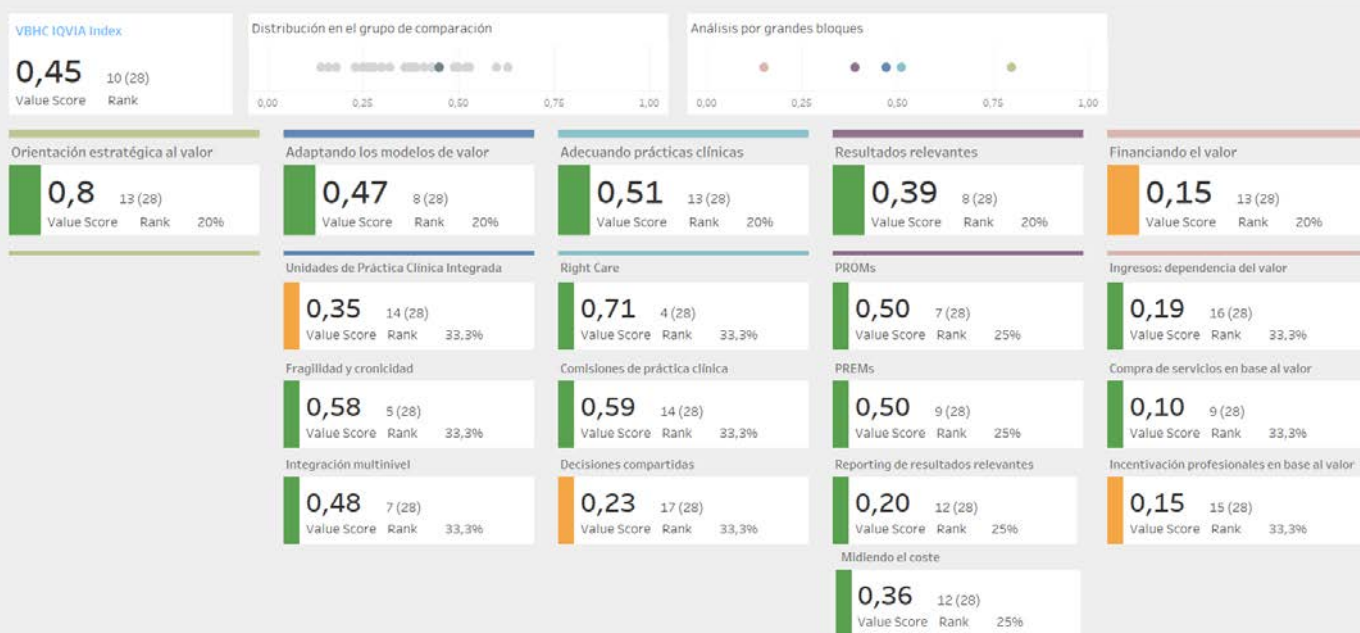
VBHC IQVIA Index

0,45 10 (28)
Value Score Rank

Distribución en el grupo de comparación

0,00 0,25 0,50 0,75 1,00

Análisis por grandes bloques

0,00 0,25 0,50 0,75 1,00

Orientación estratégica al valor
0,8 13 (28)
Value Score Rank 20%

Adaptando los modelos de valor
0,47 8 (28)
Value Score Rank 20%

Adecuando prácticas clínicas
0,51 13 (28)
Value Score Rank 20%

Resultados relevantes
0,39 8 (28)
Value Score Rank 20%

Financiando el valor
0,15 13 (28)
Value Score Rank 20%

Unidades de Práctica Clínica Integrada
0,35 14 (28)
Value Score Rank 33,3%

Fragilidad y cronicidad
0,58 5 (28)
Value Score Rank 33,3%

Integración multinivel
0,48 7 (28)
Value Score Rank 33,3%

Right Care
0,71 4 (28)
Value Score Rank 33,3%

Comisiones de práctica clínica
0,59 14 (28)
Value Score Rank 33,3%

Decisiones compartidas
0,23 17 (28)
Value Score Rank 33,3%

PROMs
0,50 7 (28)
Value Score Rank 25%

PREMs
0,50 9 (28)
Value Score Rank 25%

Reporting de resultados relevantes
0,20 12 (28)
Value Score Rank 25%

Midiendo el coste
0,36 12 (28)
Value Score Rank 25%

Ingresos: dependencia del valor
0,19 16 (28)
Value Score Rank 33,3%

Compra de servicios en base al valor
0,10 9 (28)
Value Score Rank 33,3%

Incentivación profesionales en base al valor
0,15 15 (28)
Value Score Rank 33,3%